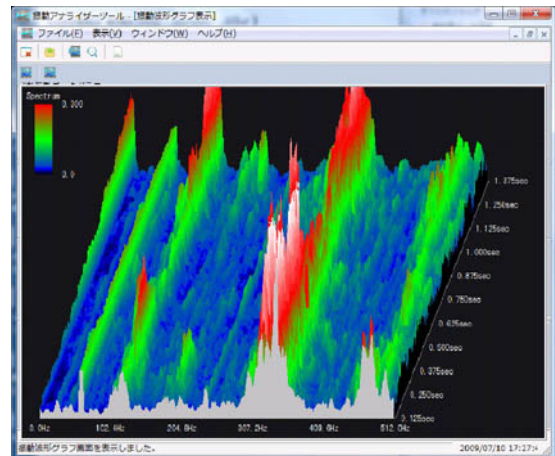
振動アナライザーツール - [振動波形グラフ表示]
ファイル(F) 表示(V) ウィンドウ(W) ヘルプ(H)
Spectrum
0.300
0.0
1.375sec
1.250sec
1.125sec
1.000sec
0.875sec
0.750sec
0.625sec
0.500sec
0.375sec
0.250sec
0.125sec
0.0Hz
102.4Hz
204.8Hz
307.2Hz
409.6Hz
512.0Hz
振動波形グラフ画面を表示しました。
2009/07/10 17:27